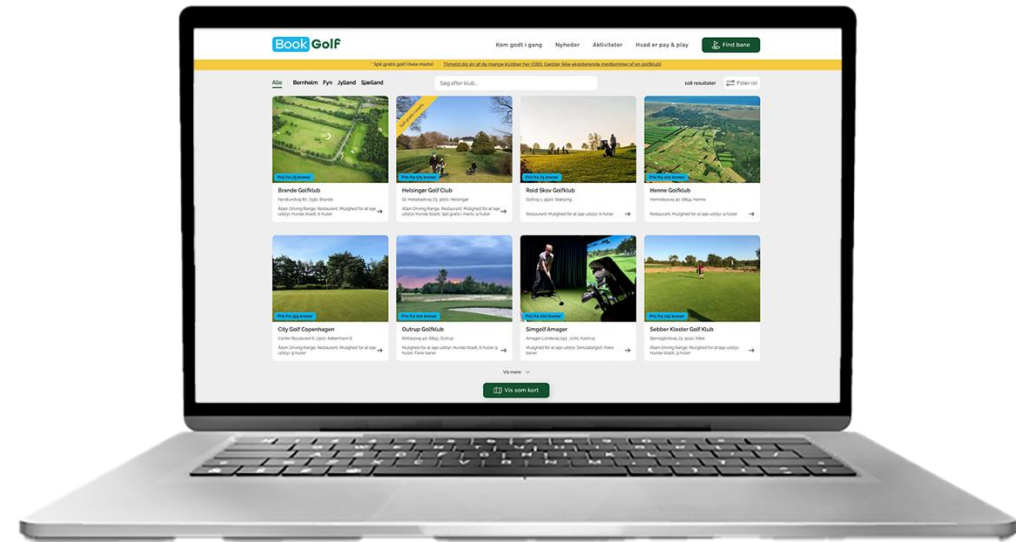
Book Golf

Kom godt i gang Nyheder Aktiviteter Hvad er pay & play Find bane

Spil gratis golf i hele marts! Tilmeld dig én af de mange klubber her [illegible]

Alle Bornholm Fyn Jylland Sjælland

Søg efter klub...

108 resultater Filter (0)

Pris fra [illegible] kroner
Brande Golfklub
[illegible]
Åben Driving Range, Restaurant, Mulighed for at leje udstyr, Hunde tilladt, 6 huller

Pris fra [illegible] kroner
Helsinger Golf Club
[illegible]
Åben Driving Range, Restaurant, Mulighed for at leje udstyr, Hunde tilladt, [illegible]

Pris fra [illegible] kroner
Roid Skov Golfklub
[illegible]
Restaurant, Mulighed for at leje udstyr, 6 huller

Pris fra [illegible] kroner
Henne Golfklub
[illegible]
Restaurant, Mulighed for at leje udstyr, 6 huller

Pris fra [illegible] kroner
City Golf Copenhagen
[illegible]
Åben Driving Range, Restaurant, Mulighed for at leje udstyr, Hunde tilladt, 6 huller

Pris fra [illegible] kroner
Outrup Golfklub
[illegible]
Mulighed for at leje udstyr, Hunde tilladt, 6 huller, Flere baner

Pris fra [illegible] kroner
Simgolf Amager
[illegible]
Mulighed for at leje udstyr, Simulatorgolf, Flere baner

Pris fra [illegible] kroner
Sebber Kloster Golf Klub
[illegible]
Mulighed for at leje udstyr, Hunde tilladt, 9 huller

Vis mere

Vis som kort